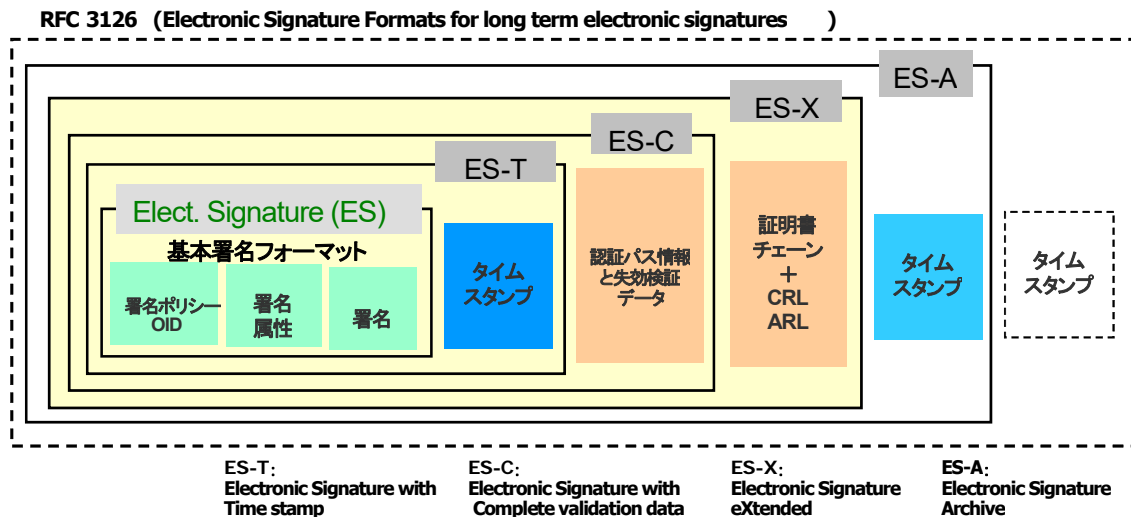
RFC 3126 （Electronic Signature Formats for long term electronic signatures ）

ES-A

ES-X

ES-C

ES-T

Elect. Signature (ES)

基本署名フォーマット

署名ポリシー OID

署名属性

署名

タイムスタンプ

認証パス情報と失効検証データ

証明書チェーン ＋ CRL ARL

タイムスタンプ

タイムスタンプ

ES-T:
Electronic Signature with Time stamp

ES-C:
Electronic Signature with Complete validation data

ES-X:
Electronic Signature eXtended

ES-A:
Electronic Signature Archive